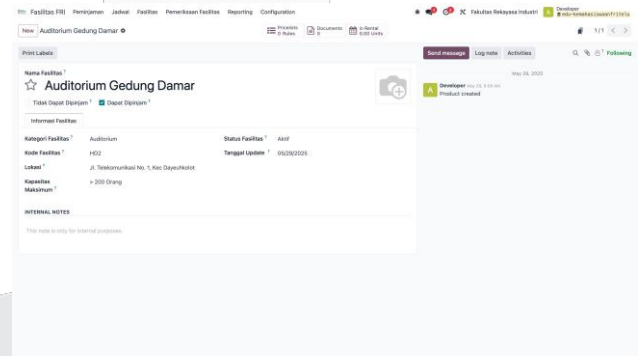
Fasilitas FRI Peminjaman Jadwal Fasilitas Pemeriksaan Fasilitas Reporting Configuration

Fakultas Rekayasa Industri

Developer

New Auditorium Gedung Damar

Pricelists 0 Rules

Documents 0

In Rental 0.00 Units

1/1

Print Labels

Send message Log note Activities

Following

Nama Fasilitas ?

Auditorium Gedung Damar

Tidak Dapat Dipinjam ? Dapat Dipinjam ?

Informasi Fasilitas

Kategori Fasilitas ? Auditorium

Kode Fasilitas ? HD2

Lokasi ? Jl. Telekomunikasi No. 1, Kec Dayeuhkolot

Kapasitas Maksimum ? > 200 Orang

Status Fasilitas ? Aktif

Tanggal Update ? 05/29/2025

INTERNAL NOTES

This note is only for internal purposes.

May 29, 2025

Developer

Product created